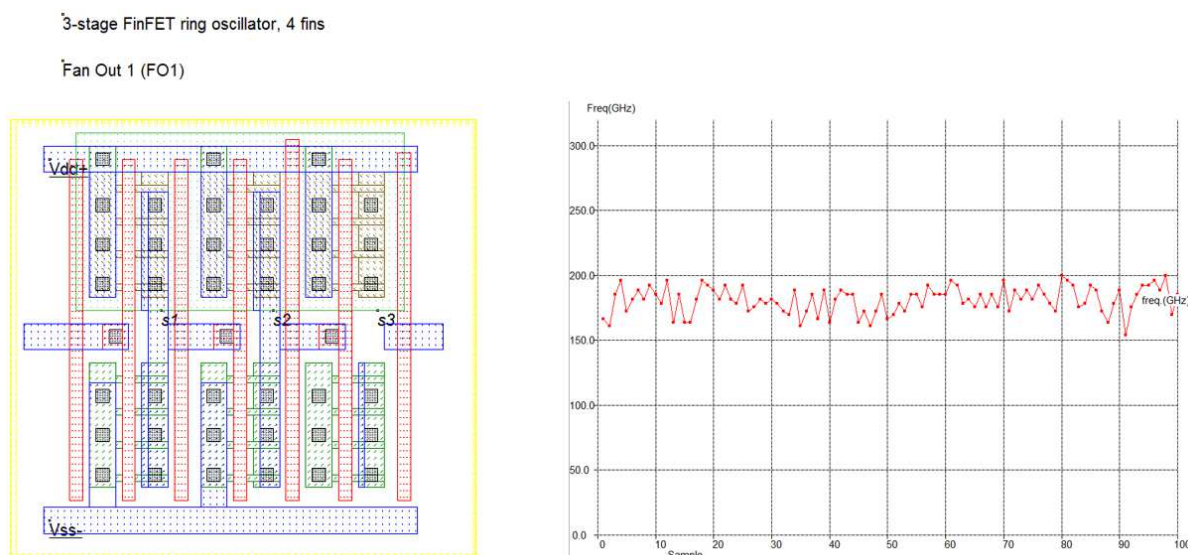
3-stage FinFET ring oscillator, 4 fins

Fan Out 1 (FO1)

Vdd+

s1

s2

s3

Vss-

Freq(GHz)

300.0

250.0

200.0

150.0

100.0

50.0

0.0

0

10

20

30

40

50

60

70

80

90

100

Sample

freq.(GHz)